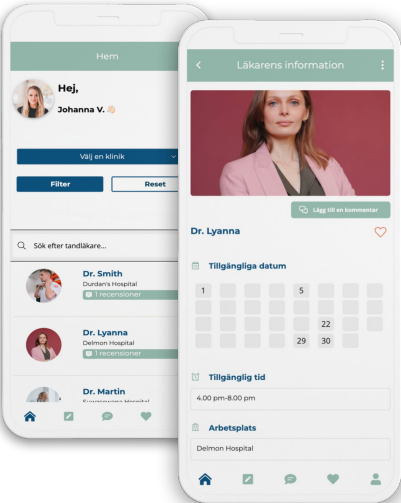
Hem

Hej,

Johanna V. 👋🏻

Välj en klinik

Filter

Reset

Sök efter tandläkare...

Dr. Smith
Durdan's Hospital
1 recensioner

Dr. Lyanna
Delmon Hospital
1 recensioner

Dr. Martin
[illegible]

Läkarens information

Lägg till en kommentar

Dr. Lyanna

Tillgängliga datum

1 5
22
29 30

Tillgänglig tid

4.00 pm-8.00 pm

Arbetsplats

Delmon Hospital